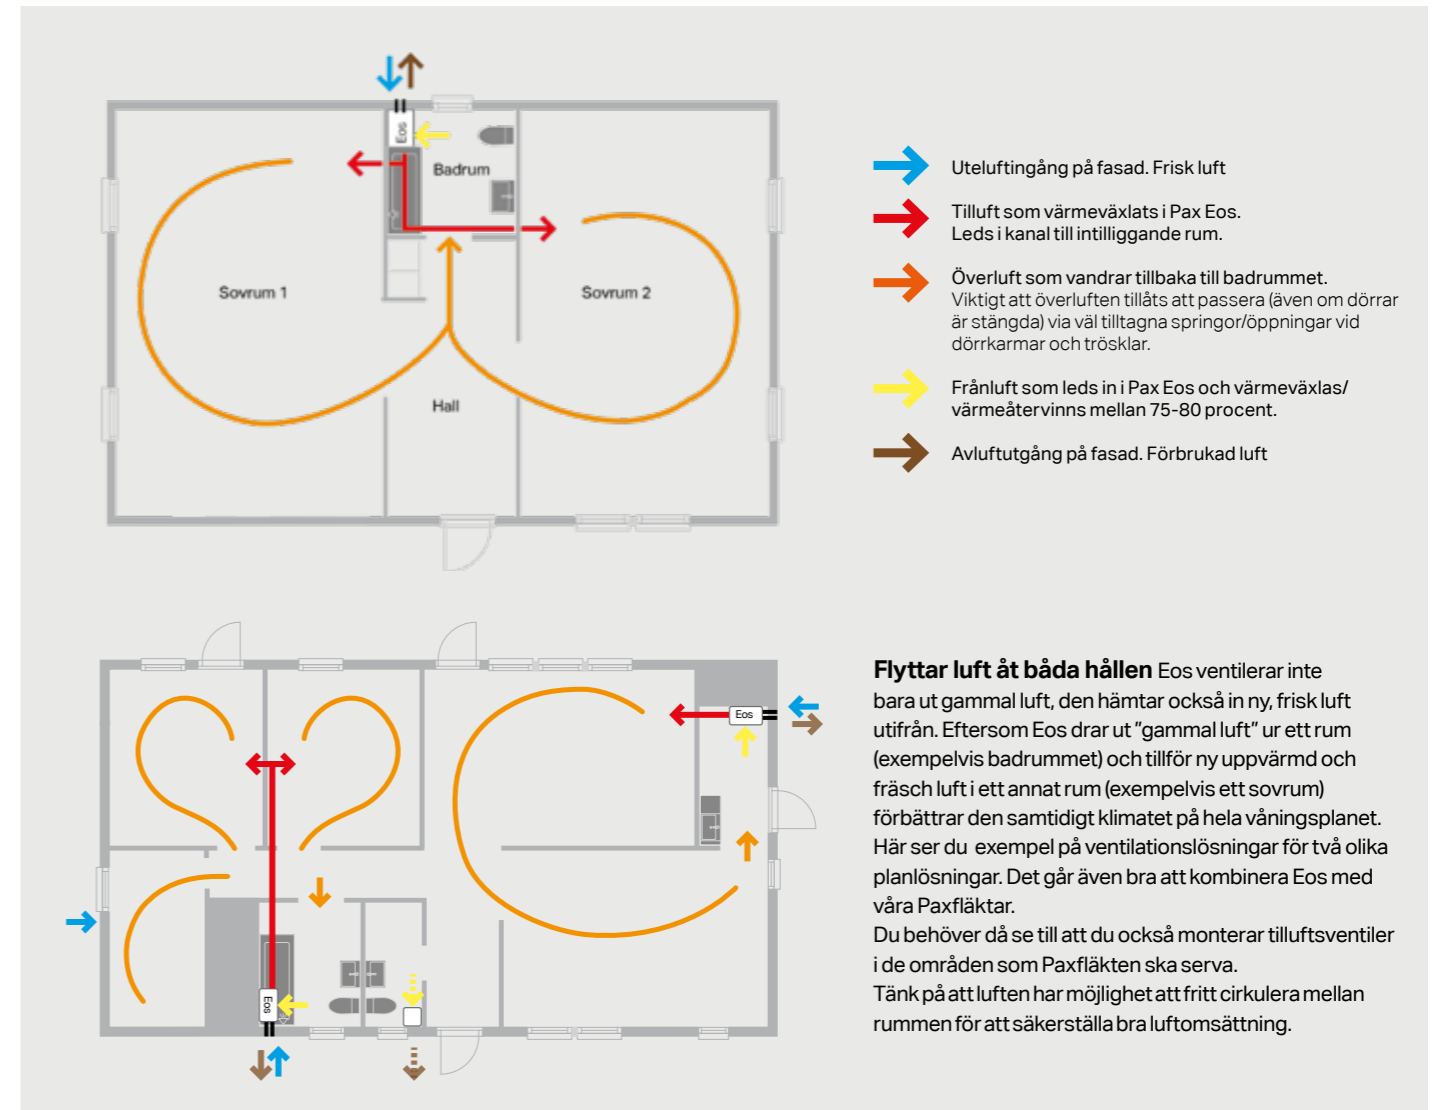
Eos

Badrum

Sovrum 1

Sovrum 2

Hall

Uteluftingång på fasad. Frisk luft

Tilluft som värmeväxlats i Pax Eos.
Leds i kanal till intilliggande rum.

Överluft som vandrar tillbaka till badrummet.
Viktigt att överluften tillåts att passera (även om dörrar är stängda) via väl tilltagna springor/öppningar vid dörrkarmar och trösklar.

Frånluft som leds in i Pax Eos och värmeväxlas/ värmeåtervinns mellan 75-80 procent.

Avluftutgång på fasad. Förbrukad luft

Eos

Eos

**Flyttar luft åt båda hållen** Eos ventilerar inte bara ut gammal luft, den hämtar också in ny, frisk luft utifrån. Eftersom Eos drar ut "gammal luft" ur ett rum (exempelvis badrummet) och tillför ny uppvärmd och fräsch luft i ett annat rum (exempelvis ett sovrum) förbättrar den samtidigt klimatet på hela våningsplanet. Här ser du exempel på ventilationslösningar för två olika planlösningar. Det går även bra att kombinera Eos med våra Paxfläktar.
Du behöver då se till att du också monterar tilluftsventiler i de områden som Paxfläkten ska serva.
Tänk på att luften har möjlighet att fritt cirkulera mellan rummen för att säkerställa bra luftomsättning.